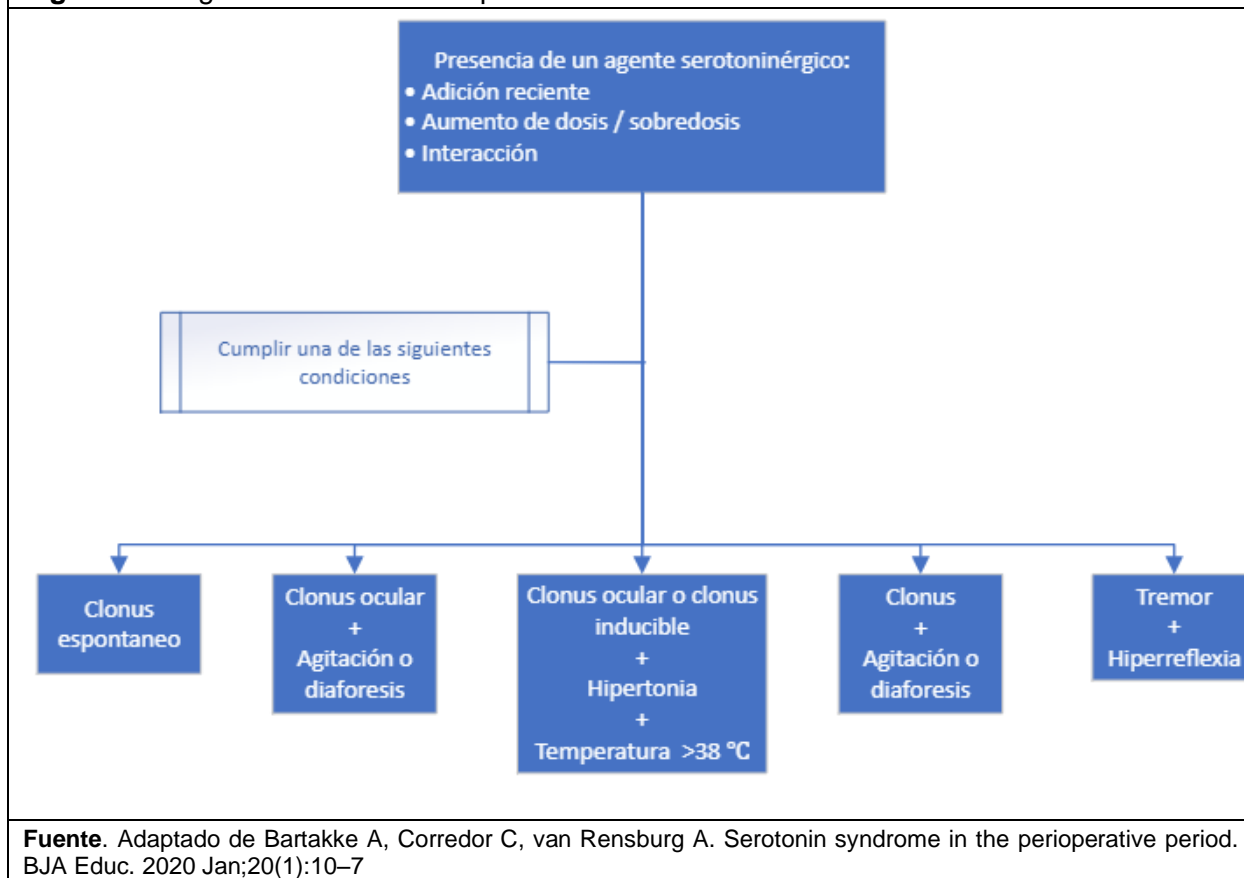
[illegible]

Presencia de un agente serotoninérgico:
• Adición reciente
• Aumento de dosis / sobredosis
• Interacción

Cumplir una de las siguientes condiciones

Clonus espontaneo

Clonus ocular
+
Agitación o diaforesis

Clonus ocular o clonus inducible
+
Hipertonia
+
Temperatura >38 °C

Clonus
+
Agitación o diaforesis

Tremor
+
Hiperreflexia

**Fuente**. Adaptado de Bartakke A, Corredor C, van Rensburg A. Serotonin syndrome in the perioperative period. BJA Educ. 2020 Jan;20(1):10–7